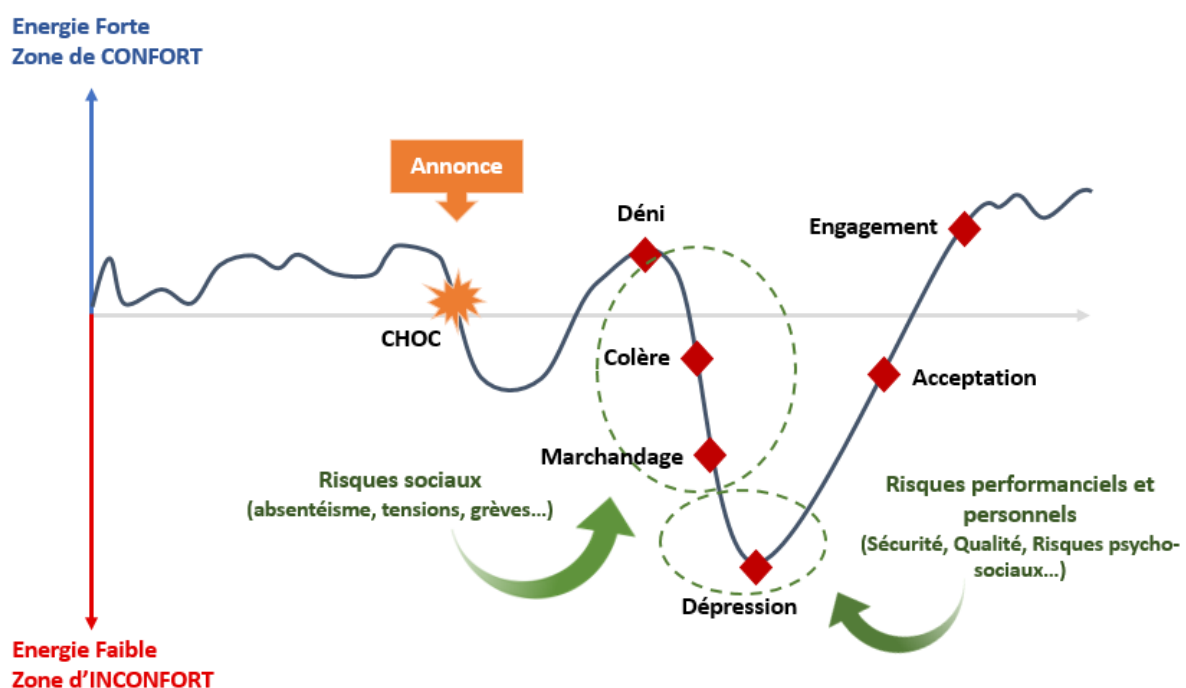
Energie Forte
Zone de CONFORT

Annonce

Déni

Engagement

CHOC

Colère

Acceptation

Marchandage

Risques sociaux
(absentéisme, tensions, grèves...)

Risques performanciels et personnels
(Sécurité, Qualité, Risques psycho-sociaux...)

Dépression

Energie Faible
Zone d'INCONFORT